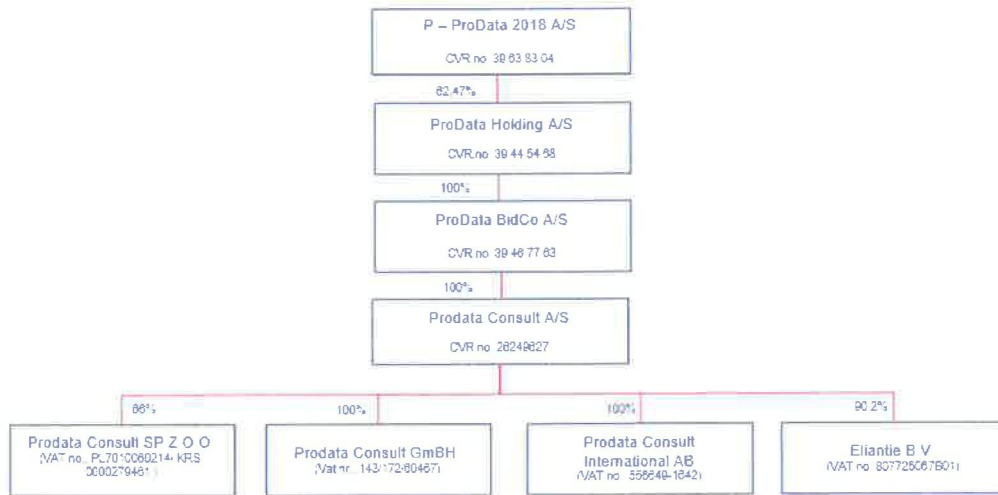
P – ProData 2018 A/S

CVR no 39 63 83 04

62,47%

ProData Holding A/S

CVR no 39 44 54 68

100%

ProData BidCo A/S

CVR no 39 46 77 63

100%

Prodata Consult A/S

CVR no 26249827

66%

100%

100%

90 2%

Prodata Consult SP Z O O
(VAT no PL7010060214, KRS 0000279461)

Prodata Consult GmBH
(Vat nr 143/172/60467)

Prodata Consult International AB
(VAT no 556649-1642)

Eliantie B V
(VAT no 807725067B01)